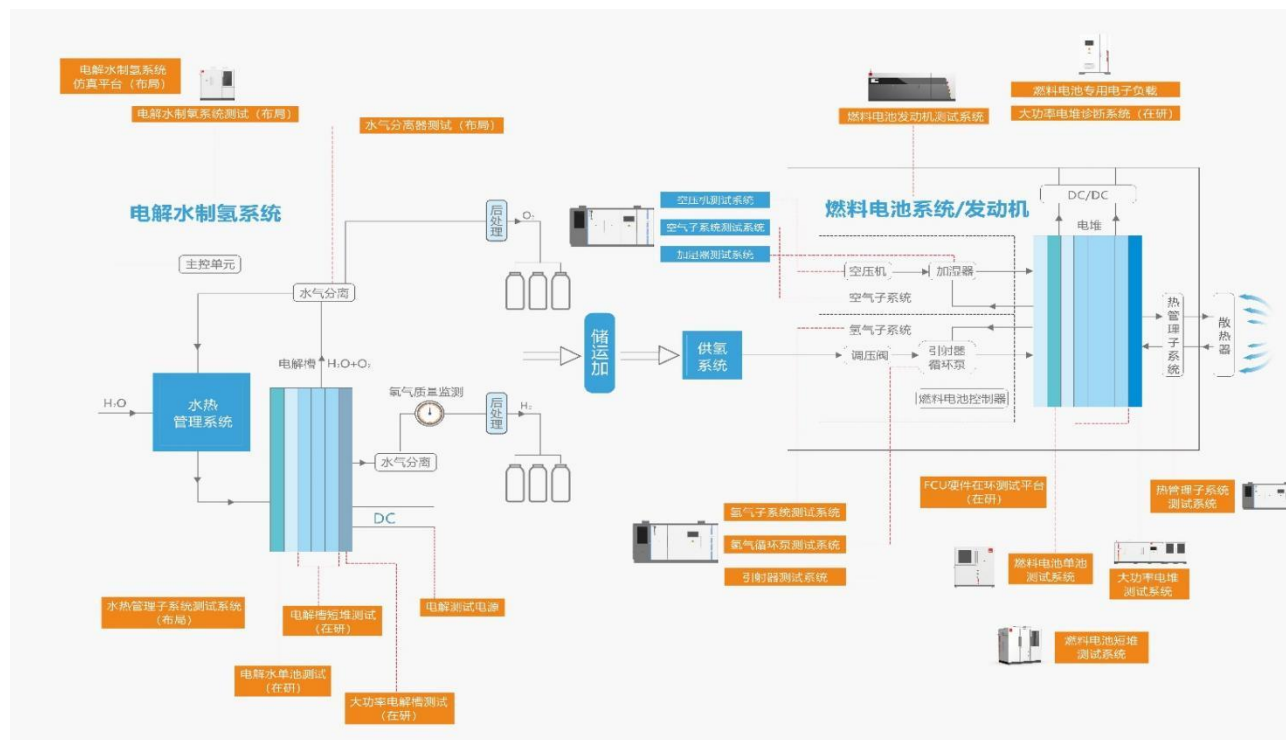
电解水制氢系统
仿真平台（布局）

电解水制氢系统测试（布局）

水气分离器测试（布局）

电解水制氢系统

主控单元

水气分离

后处理

$O_2$

电解槽

$H_2O+O_2$

$H_2O$

水热管理系统

氢气质量监测

后处理

$H_2$

水气分离

DC

水热管理子系统测试系统（布局）

电解槽短堆测试（在研）

电解测试电源

电解水单池测试（在研）

大功率电解槽测试（在研）

储运加

供氢系统

空压机测试系统

空气子系统测试系统

加湿器测试系统

燃料电池发动机测试系统

燃料电池专用电子负载

大功率电堆诊断系统（在研）

燃料电池系统/发动机

DC/DC

电堆

空压机

加湿器

空气子系统

氢气子系统

调压阀

引射器
循环泵

燃料电池控制器

热管理子系统

散热器

氢气子系统测试系统

氢气循环泵测试系统

引射器测试系统

FCU硬件在环测试平台（在研）

热管理子系统测试系统

燃料电池单池测试系统

大功率电堆测试系统

燃料电池短堆测试系统